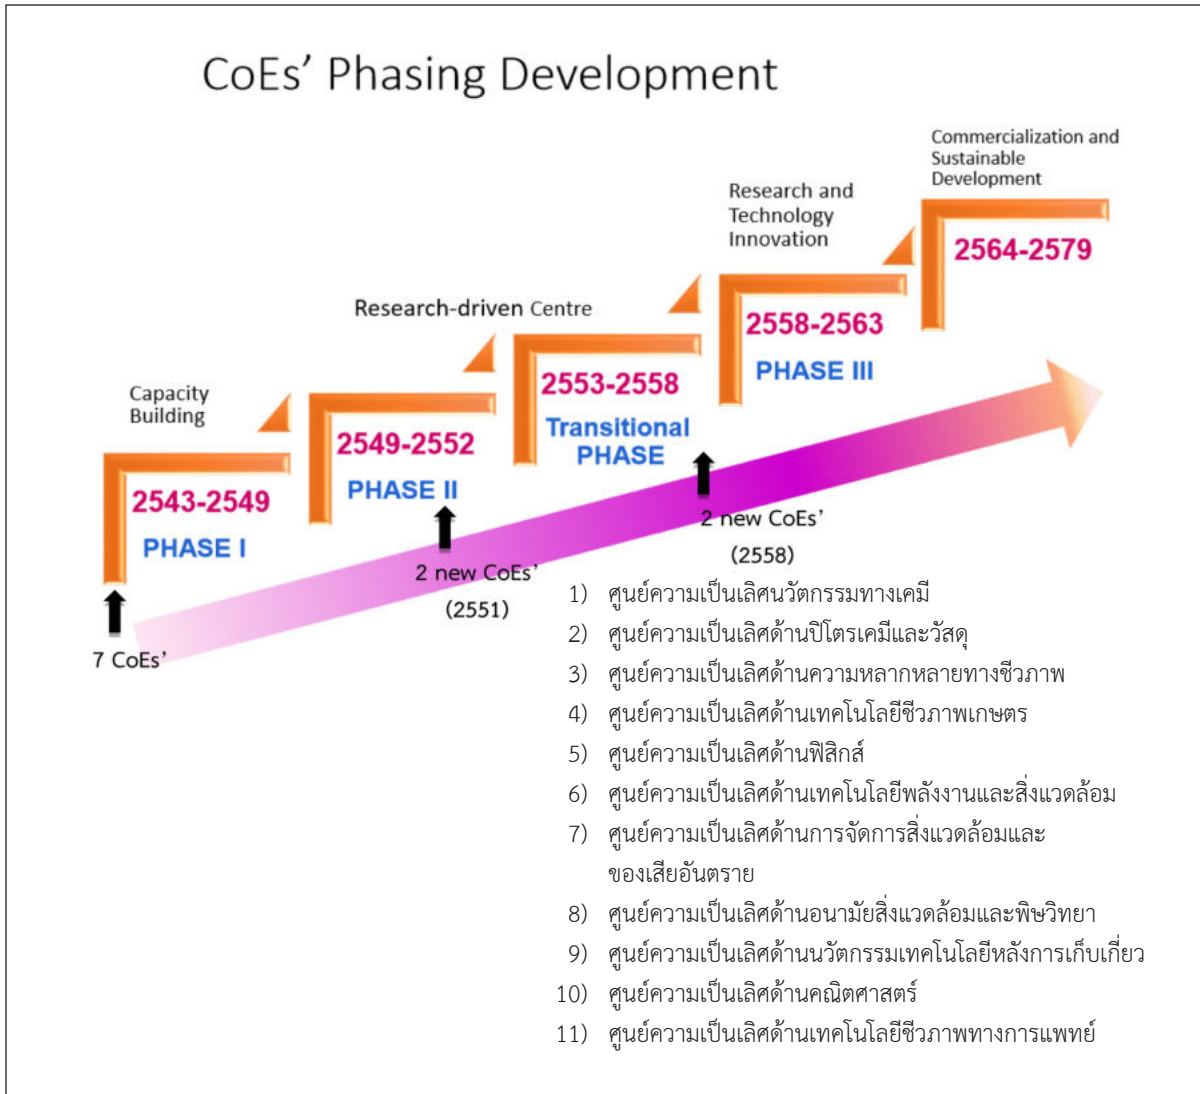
CoEs' Phasing Development

Capacity Building

2543-2549

PHASE I

7 CoEs'

Research-driven Centre

2549-2552

PHASE II

2 new CoEs'
(2551)

2553-2558

Transitional PHASE

2 new CoEs'
(2558)

Research and Technology Innovation

2558-2563

PHASE III

Commercialization and Sustainable Development

2564-2579

1) ศูนย์ความเป็นเลิศนวัตกรรมทางเคมี
2) ศูนย์ความเป็นเลิศด้านปิโตรเคมีและวัสดุ
3) ศูนย์ความเป็นเลิศด้านความหลากหลายทางชีวภาพ
4) ศูนย์ความเป็นเลิศด้านเทคโนโลยีชีวภาพเกษตร
5) ศูนย์ความเป็นเลิศด้านฟิสิกส์
6) ศูนย์ความเป็นเลิศด้านเทคโนโลยีพลังงานและสิ่งแวดล้อม
7) ศูนย์ความเป็นเลิศด้านการจัดการสิ่งแวดล้อมและของเสียอันตราย
8) ศูนย์ความเป็นเลิศด้านอนามัยสิ่งแวดล้อมและพิษวิทยา
9) ศูนย์ความเป็นเลิศด้านนวัตกรรมเทคโนโลยีหลังการเก็บเกี่ยว
10) ศูนย์ความเป็นเลิศด้านคณิตศาสตร์
11) ศูนย์ความเป็นเลิศด้านเทคโนโลยีชีวภาพทางการแพทย์